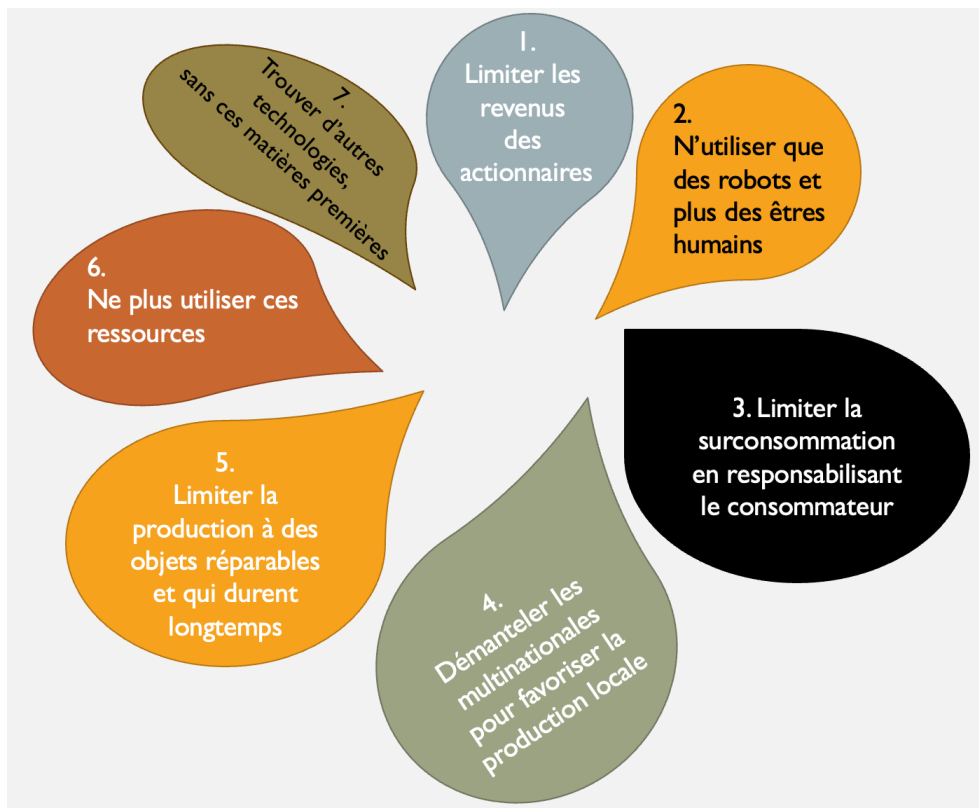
1.
Limiter les revenus des actionnaires

2.
N'utiliser que des robots et plus des êtres humains

3. Limiter la surconsommation en responsabilisant le consommateur

4.
Démanteler les multinationales pour favoriser la production locale

5.
Limiter la production à des objets réparables et qui durent longtemps

6.
Ne plus utiliser ces ressources

7.
Trouver d'autres technologies, sans ces matières premières